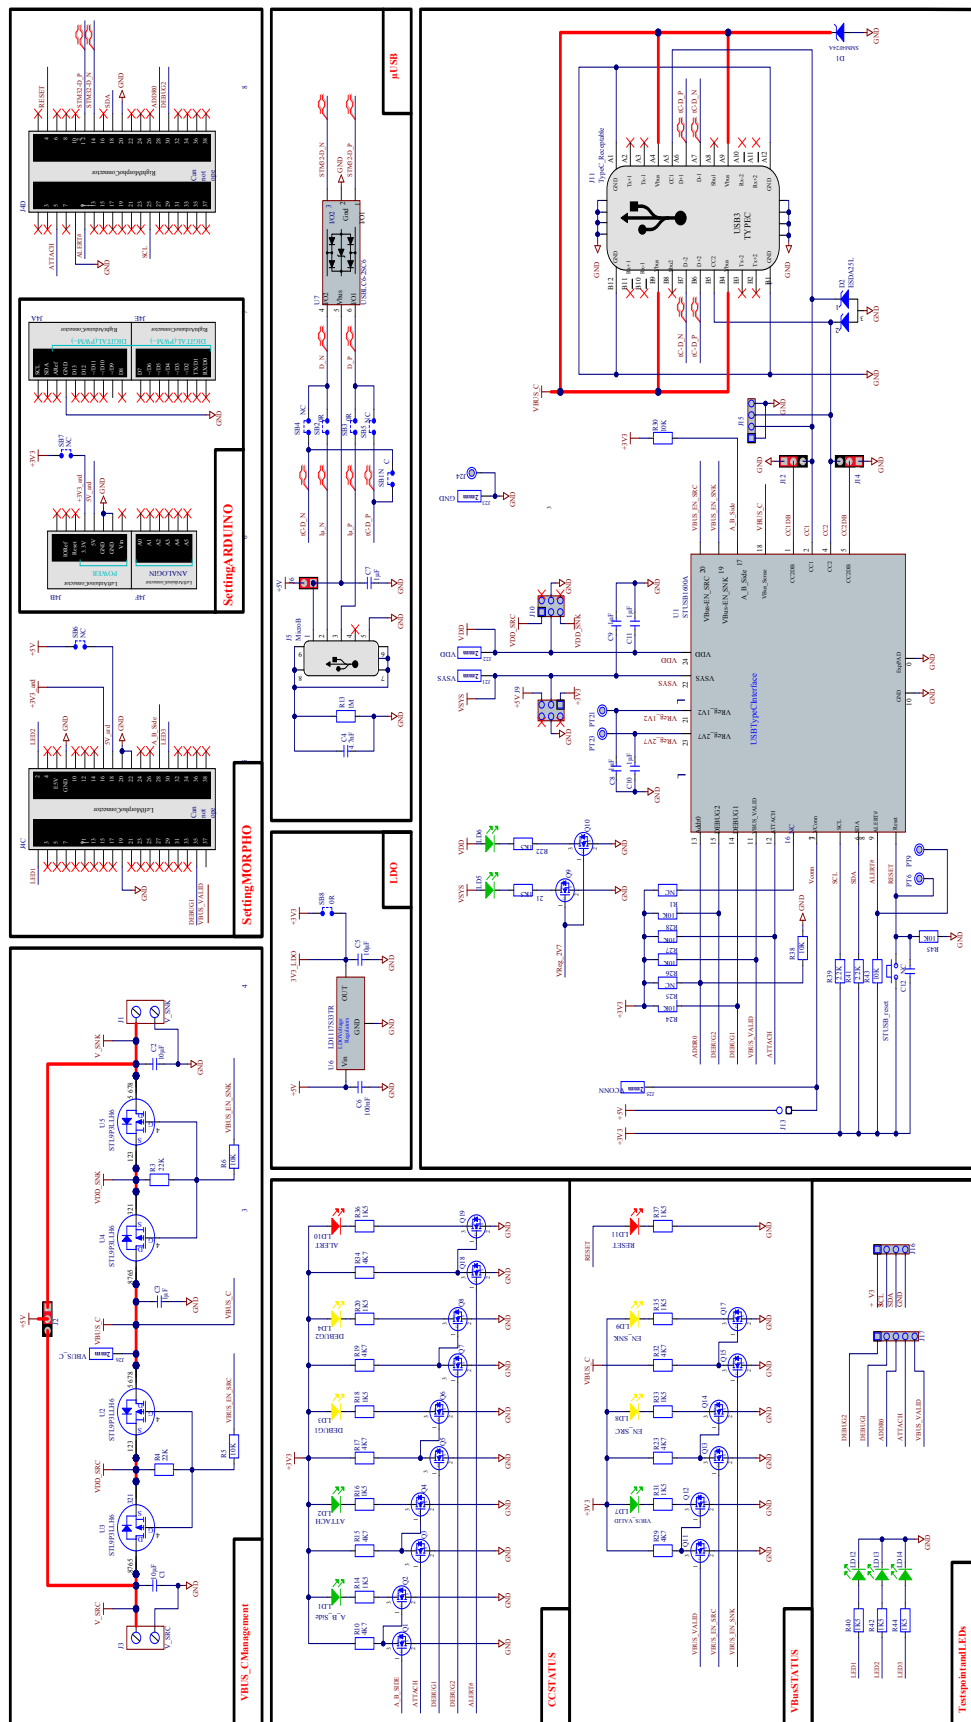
SettingARDUINO

SettingMORPHO

µUSB

LDO

VBUS_CManagement

CCSTATUS

VBusSTATUS

TestpointandLEDs

USBTypeCInterface

STUSB1600A

USB3 TYPEC

TypeC_Receptacle

RightMorphoConnector

LeftMorphoConnector

RightArduinoConnector

LeftArduinoConnector

DIGITAL/PWM-1

DIGITAL/PWM-2

POWER

ANALOGIN

MicroB

USBLC6-2SC6

LD1117S33TR

STL9P3LLH6

VBUS_C

VDD_SNK

VDD_SRC

V_SNK

V_SRC

VBUS_EN_SNK

VBUS_EN_SRC

VBUS_VALID

ATTACH

ALERT#

RESET

DEBUG1

DEBUG2

ADDR0

A_B_Side

SCL

SDA

GND

+5V

+3V3

3V3_LDO

VDD

VSYS

VCONN

VReg_2V7

VReg_1V2

STM32-D_P

STM32-D_N

D_P

D_N

tC-D_P

tC-D_N

CC1

CC2

CC1DB

CC2DB

SMM4F24A

ESDA25L

10K

1K5

4K7

22K

1M

10µF

1µF

4.7nF

100nF

2mm

NC

LD1

LD2

LD3

LD4

LD5

LD6

LD7

LD8

LD9

LD10

LD11

LD12

LD13

LD14